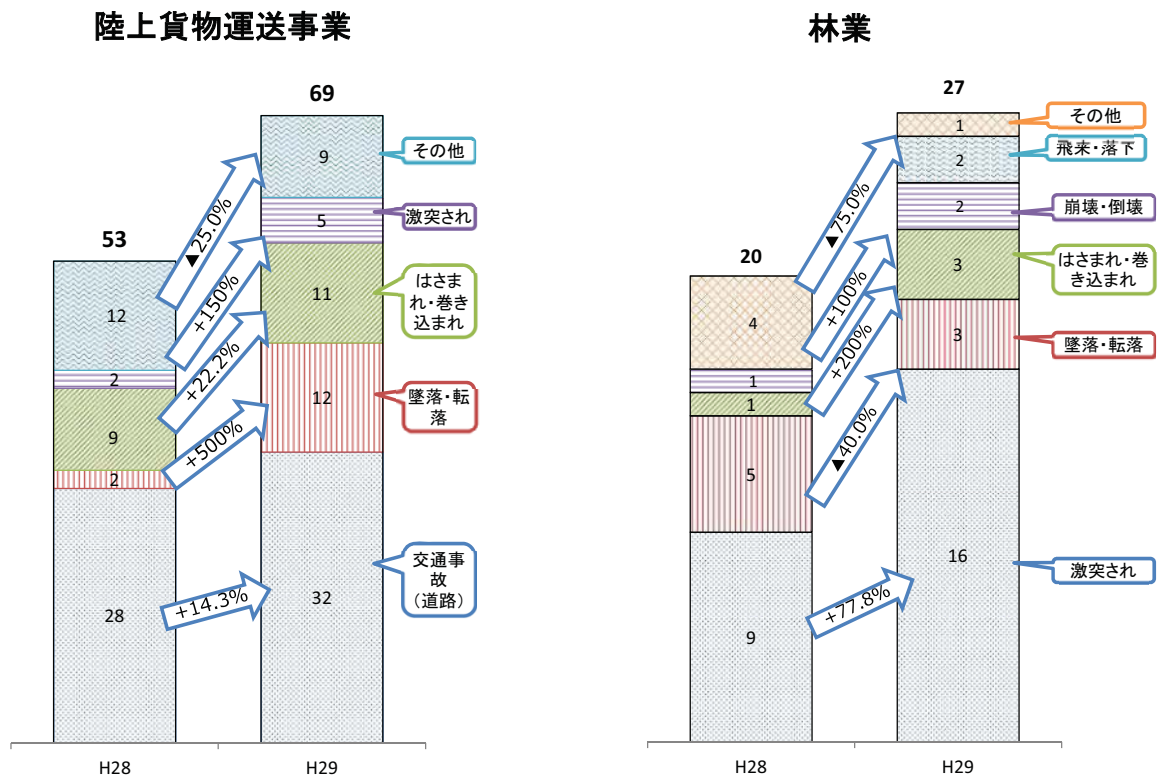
陸上貨物運送事業

53

12

2

9

2

28

69

9

5

11

12

32

▲25.0%

+150%

+22.2%

+500%

+14.3%

その他

激突され

はさまれ・巻き込まれ

墜落・転落

交通事故（道路）

H28

H29

林業

20

4

1

1

5

9

27

1

2

2

3

3

16

▲75.0%

+100%

+200%

▲40.0%

+77.8%

その他

飛来・落下

崩壊・倒壊

はさまれ・巻き込まれ

墜落・転落

激突され

H28

H29